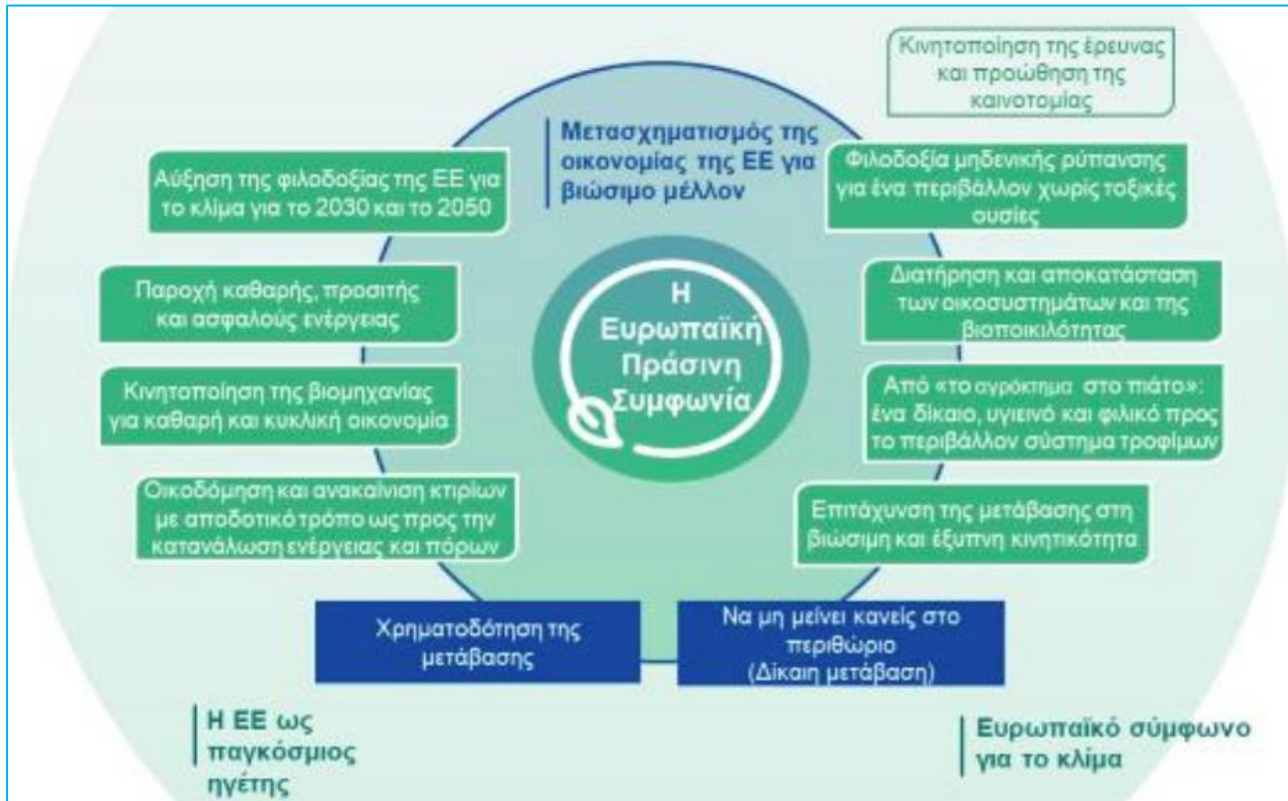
Κινητοποίηση της έρευνας και προώθηση της καινοτομίας

Μετασχηματισμός της οικονομίας της ΕΕ για βιώσιμο μέλλον

Αύξηση της φιλοδοξίας της ΕΕ για το κλίμα για το 2030 και το 2050

Φιλοδοξία μηδενικής ρύπανσης για ένα περιβάλλον χωρίς τοξικές ουσίες

Παροχή καθαρής, προσιτής και ασφαλούς ενέργειας

Η Ευρωπαϊκή Πράσινη Συμφωνία

Διατήρηση και αποκατάσταση των οικοσυστημάτων και της βιοποικιλότητας

Κινητοποίηση της βιομηχανίας για καθαρή και κυκλική οικονομία

Από «το αγρόκτημα στο πιάτο»: ένα δίκαιο, υγιεινό και φιλικό προς το περιβάλλον σύστημα τροφίμων

Οικοδόμηση και ανακαίνιση κτιρίων με αποδοτικό τρόπο ως προς την κατανάλωση ενέργειας και πόρων

Επιτάχυνση της μετάβασης στη βιώσιμη και έξυπνη κινητικότητα

Χρηματοδότηση της μετάβασης

Να μη μείνει κανείς στο περιθώριο (Δίκαιη μετάβαση)

Η ΕΕ ως παγκόσμιος ηγέτης

Ευρωπαϊκό σύμφωνο για το κλίμα